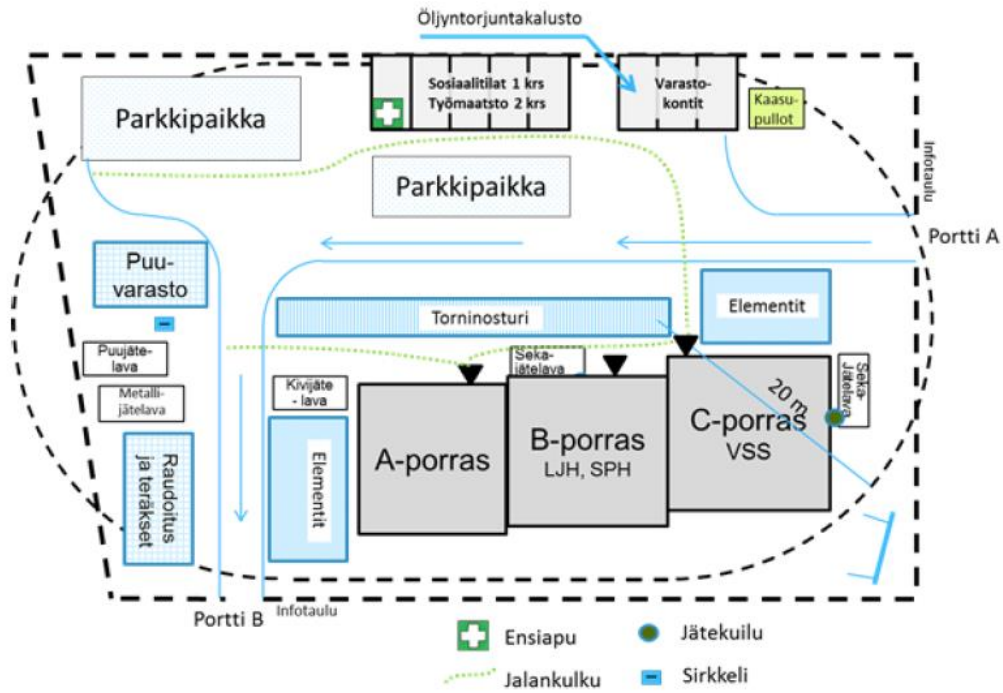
Öljyntorjuntakalusto

Parkkipaikka

Sosiaalitilat 1 krs
Työmaatsto 2 krs

Varasto-kontit

Kaasu-pullot

Infotaulu

Parkkipaikka

Portti A

Puu-varasto

Elementit

Torninosturi

Puujäte-lava

Metalli-jätelava

Seka-jätelava

Seka-jätelava

20 m

Kivijäte-lava

Raudoitus ja teräkset

Elementit

A-porras

B-porras
LJH, SPH

C-porras
VSS

Portti B

Infotaulu

Ensiapu

Jätekuilu

Jalankulku

Sirkkeli